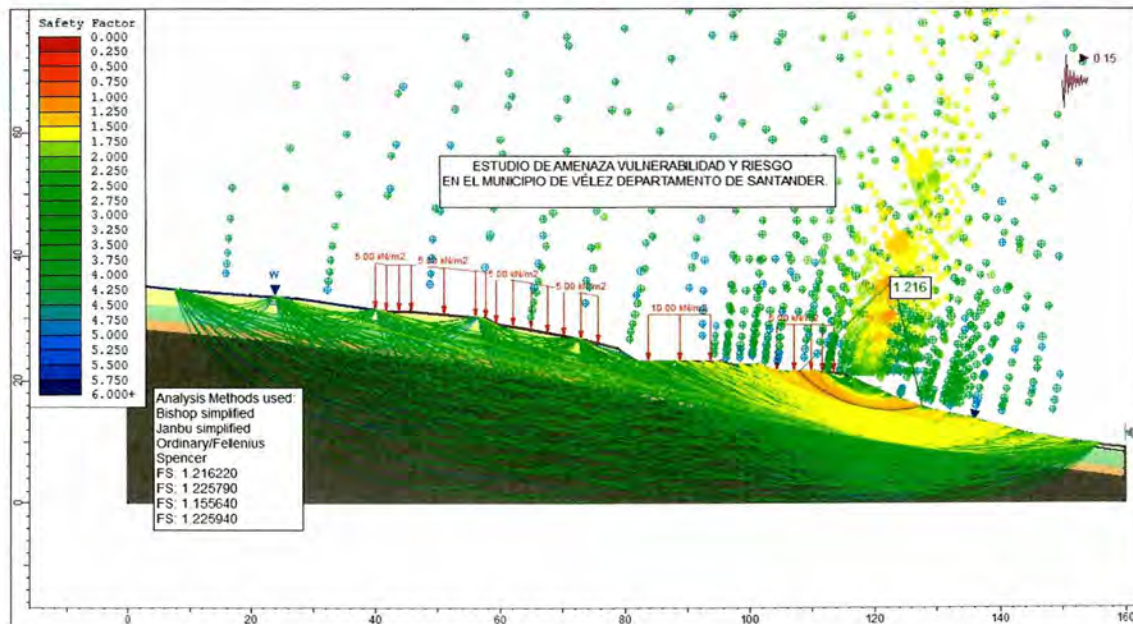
Safety Factor
0.000
0.250
0.500
0.750
1.000
1.250
1.500
1.750
2.000
2.250
2.500
2.750
3.000
3.250
3.500
3.750
4.000
4.250
4.500
4.750
5.000
5.250
5.500
5.750
6.000+

0.15

ESTUDIO DE AMENAZA VULNERABILIDAD Y RIESGO
EN EL MUNICIPIO DE VÉLEZ DEPARTAMENTO DE SANTANDER.

5.00 kN/m2
5.00 kN/m2
5.00 kN/m2
5.00 kN/m2
10.00 kN/m2
5.00 kN/m2

W

1.216

Analysis Methods used:
Bishop simplified
Janbu simplified
Ordinary/Fellenius
Spencer
FS: 1.216220
FS: 1.225790
FS: 1.155640
FS: 1.225940

60
40
20
0

0
20
40
60
80
100
120
140
160